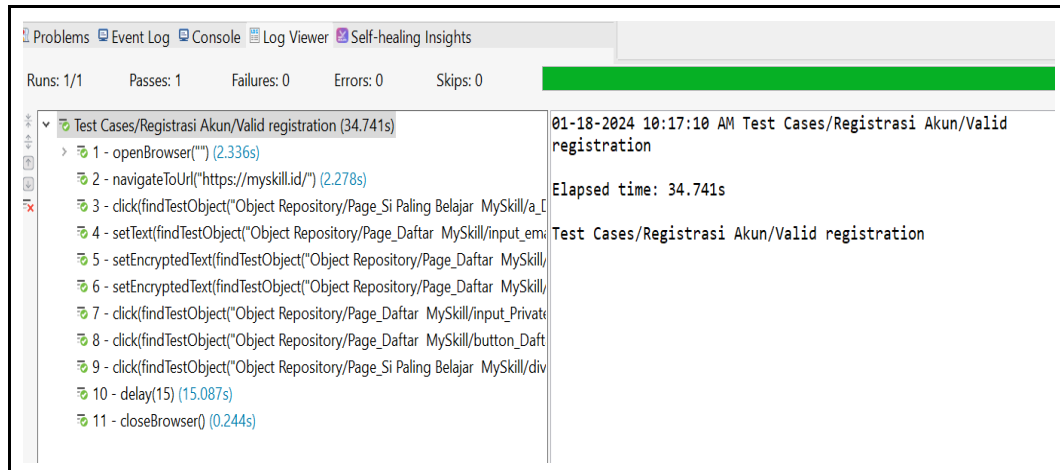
Problems Event Log Console Log Viewer Self-healing Insights

Runs: 1/1 Passes: 1 Failures: 0 Errors: 0 Skips: 0

Test Cases/Registrasi Akun/Valid registration (34.741s)
1 - openBrowser("") (2.336s)
2 - navigateToUrl("https://myskill.id/") (2.278s)
3 - click(findTestObject("Object Repository/Page_Si Paling Belajar MySkill/a_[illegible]
4 - setText(findTestObject("Object Repository/Page_Daftar MySkill/input_ema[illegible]
5 - setEncryptedText(findTestObject("Object Repository/Page_Daftar MySkill/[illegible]
6 - setEncryptedText(findTestObject("Object Repository/Page_Daftar MySkill/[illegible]
7 - click(findTestObject("Object Repository/Page_Daftar MySkill/input_Private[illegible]
8 - click(findTestObject("Object Repository/Page_Daftar MySkill/button_Daft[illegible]
9 - click(findTestObject("Object Repository/Page_Si Paling Belajar MySkill/div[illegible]
10 - delay(15) (15.087s)
11 - closeBrowser() (0.244s)

01-18-2024 10:17:10 AM Test Cases/Registrasi Akun/Valid registration

Elapsed time: 34.741s

Test Cases/Registrasi Akun/Valid registration